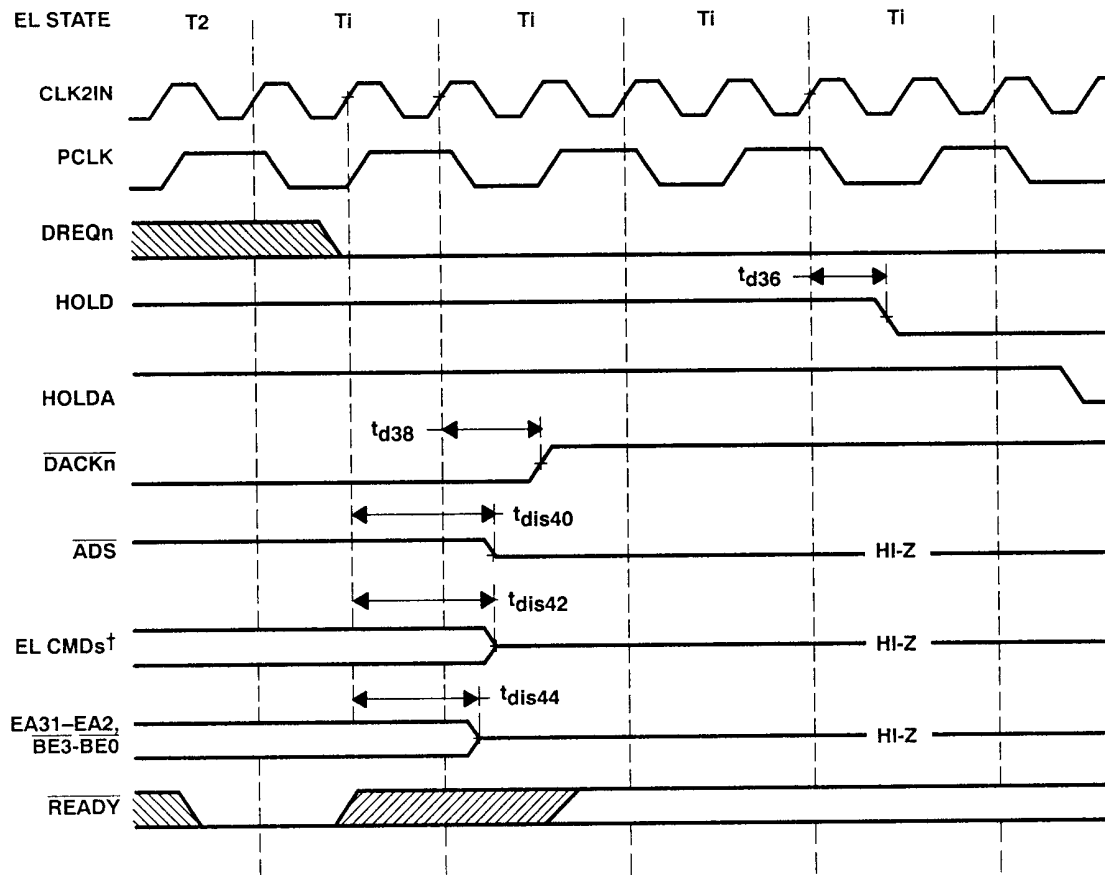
EL STATE T2 Ti Ti Ti Ti

CLK2IN

PCLK

DREQn

$t_{d36}$

HOLD

HOLDA

$t_{d38}$

$\overline{DACKn}$

$t_{dis40}$

$\overline{ADS}$

HI-Z

$t_{dis42}$

EL CMDs†

HI-Z

$t_{dis44}$

EA31–EA2, $\overline{BE3}$-$\overline{BE0}$

HI-Z

$\overline{READY}$